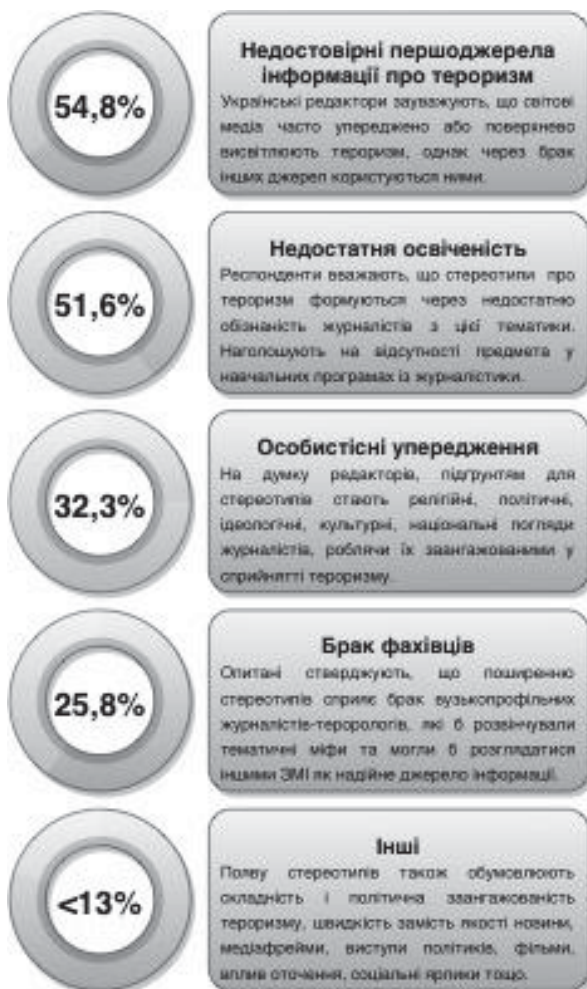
54,8%

Недостовірні першоджерела інформації про тероризм

Українські редактори зауважують, що світові медіа часто упереджено або поверхнево висвітлюють тероризм, однак через брак інших джерел користуються ними.

51,6%

Недостатня освіченість

Респонденти вважають, що стереотипи про тероризм формуються через недостатню обізнаність журналістів з цієї тематики. Наголошують на відсутності предмета у навчальних програмах із журналістики.

32,3%

Особистісні упередження

На думку редакторів, підґрунтям для стереотипів стають релігійні, політичні, ідеологічні, культурні, національні погляди журналістів, роблячи їх заангажованими у сприйнятті тероризму.

25,8%

Брак фахівців

Опитані стверджують, що поширенню стереотипів сприяє брак вузькопрофільних журналістів-терорологів, які б розвінчували тематичні міфи та могли б розглядатися іншими ЗМІ як надійне джерело інформації.

<13%

Інші

Появу стереотипів також обумовлюють складність і політична заангажованість тероризму, швидкість замість якості новини, медіафрейми, виступи політиків, фільми, вплив оточення, соціальні ярлики тощо.